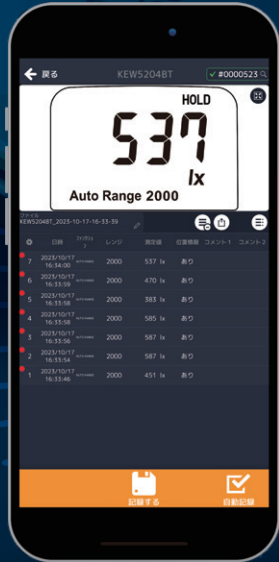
戻る KEW5204BT #0000523

HOLD

537

lx

Auto Range 2000

ファイル
KEW5204BT_2023-10-17-16-33-39

| | 日時 | | レンジ | 測定値 | 位置情報 | コメント1 | コメント2 |
|---|---|---|---|---|---|---|---|
| 7 | 2023/10/17 16:34:00 | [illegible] | 2000 | 537 lx | あり | | |
| 6 | 2023/10/17 16:33:59 | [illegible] | 2000 | 470 lx | あり | | |
| 5 | 2023/10/17 16:33:58 | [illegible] | 2000 | 383 lx | あり | | |
| 4 | 2023/10/17 16:33:58 | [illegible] | 2000 | 585 lx | あり | | |
| 3 | 2023/10/17 16:33:56 | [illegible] | 2000 | 587 lx | あり | | |
| 2 | 2023/10/17 16:33:54 | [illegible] | 2000 | 587 lx | あり | | |
| 1 | 2023/10/17 16:33:46 | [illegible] | 2000 | 451 lx | あり | | |

記録する 自動記録